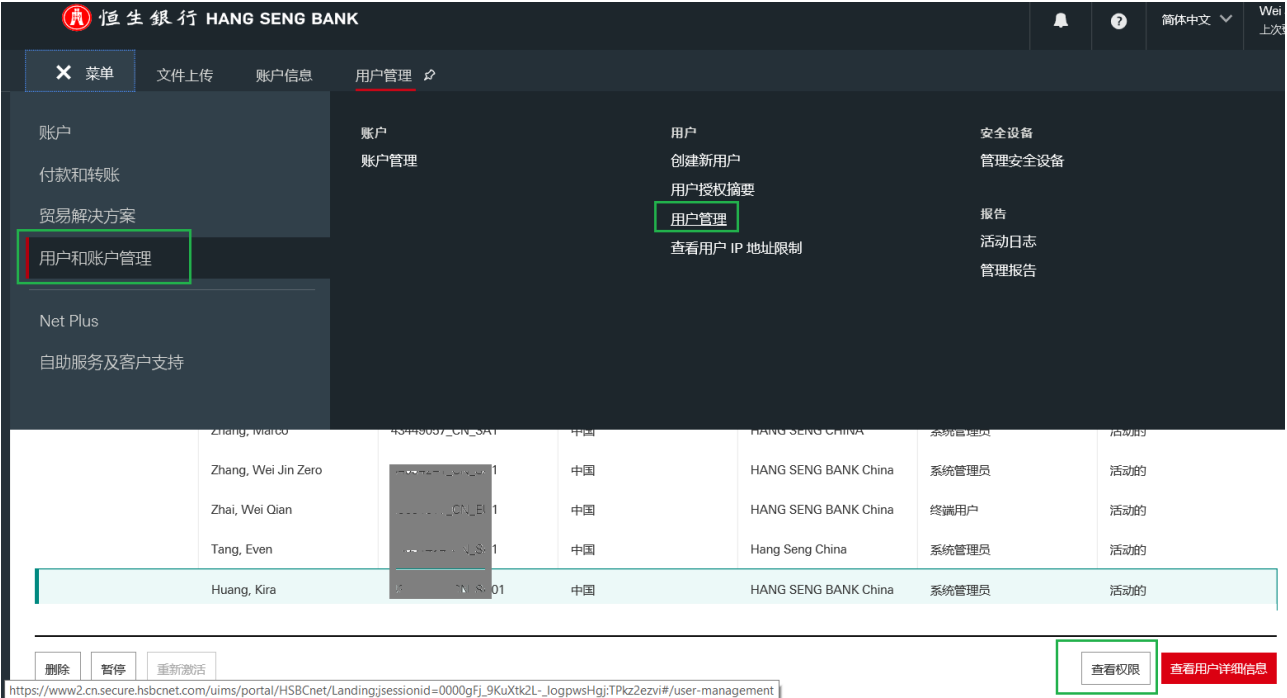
恒生銀行 HANG SENG BANK

简体中文

Wei
上次

菜单 文件上传 账户信息 用户管理

账户
付款和转账
贸易解决方案
用户和账户管理
Net Plus
自助服务及客户支持

账户
账户管理

用户
创建新用户
用户授权摘要
用户管理
查看用户 IP 地址限制

安全设备
管理安全设备

报告
活动日志
管理报告

| Zhang, Marco | 43449037_CN_SA1 | 中国 | HANG SENG CHINA | 系统管理员 | 活动的 |
|---|---|---|---|---|---|
| Zhang, Wei Jin Zero | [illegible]1 | 中国 | HANG SENG BANK China | 系统管理员 | 活动的 |
| Zhai, Wei Qian | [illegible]_CN_E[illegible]1 | 中国 | HANG SENG BANK China | 终端用户 | 活动的 |
| Tang, Even | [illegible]_S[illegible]1 | 中国 | Hang Seng China | 系统管理员 | 活动的 |
| Huang, Kira | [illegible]01 | 中国 | HANG SENG BANK China | 系统管理员 | 活动的 |

删除 暂停 重新激活

查看权限 查看用户详细信息

https://www2.cn.secure.hsbcnet.com/uims/portal/HSBCnet/Landing;jsessionid=0000gFj_9KuXtk2L-_logpwsHgj:TPkz2ezvi#/user-management